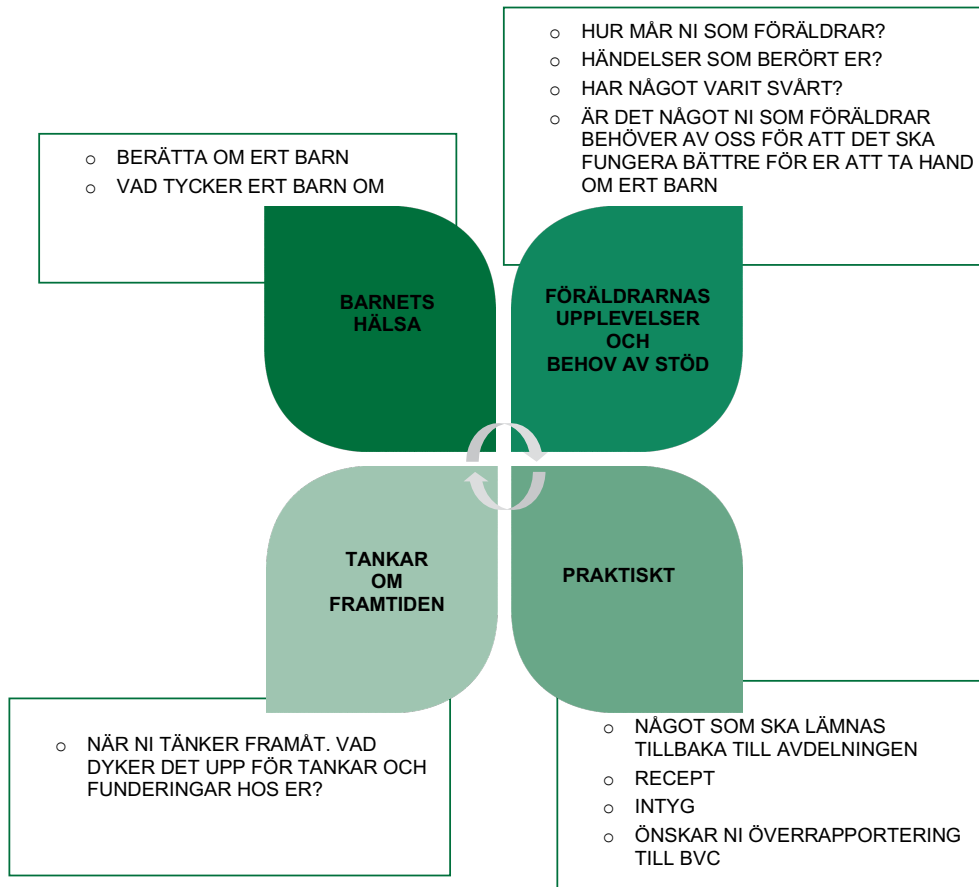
- BERÄTTA OM ERT BARN
- VAD TYCKER ERT BARN OM

- HUR MÅR NI SOM FÖRÄLDRAR?
- HÄNDELSER SOM BERÖRT ER?
- HAR NÅGOT VARIT SVÅRT?
- ÄR DET NÅGOT NI SOM FÖRÄLDRAR BEHÖVER AV OSS FÖR ATT DET SKA FUNGERA BÄTTRE FÖR ER ATT TA HAND OM ERT BARN

BARNETS HÄLSA

FÖRÄLDRARNAS UPPLEVELSER OCH BEHOV AV STÖD

TANKAR OM FRAMTIDEN

PRAKTISKT

- NÄR NI TÄNKER FRAMÅT. VAD DYKER DET UPP FÖR TANKAR OCH FUNDERINGAR HOS ER?

- NÅGOT SOM SKA LÄMNAS TILLBAKA TILL AVDELNINGEN
- RECEPT
- INTYG
- ÖNSKAR NI ÖVERRAPPORTERING TILL BVC